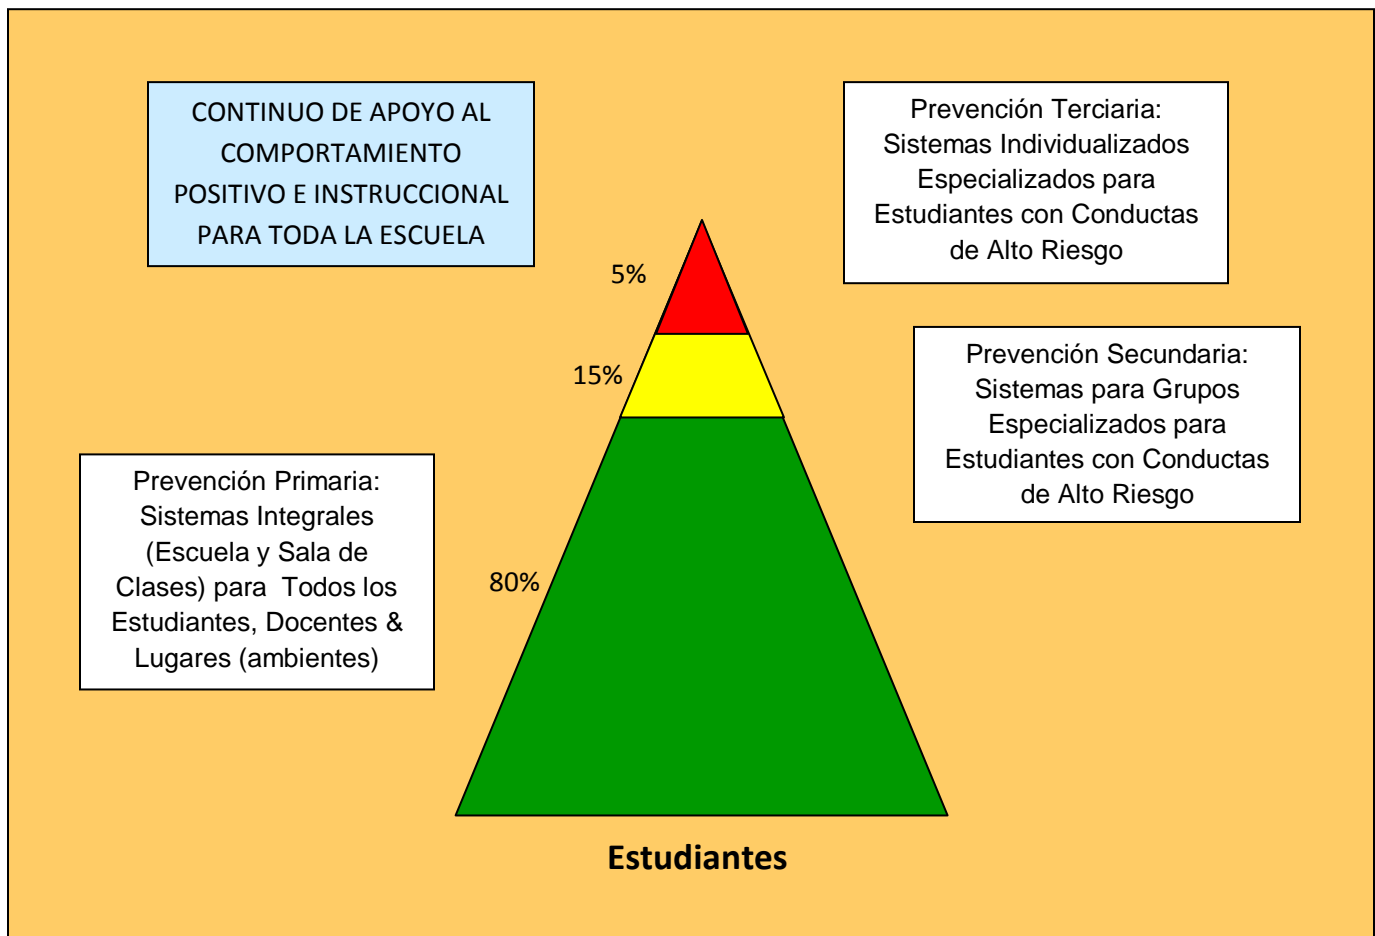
CONTINUO DE APOYO AL COMPORTAMIENTO POSITIVO E INSTRUCCIONAL PARA TODA LA ESCUELA

Prevención Terciaria: Sistemas Individualizados Especializados para Estudiantes con Conductas de Alto Riesgo

5%

15%

Prevención Secundaria: Sistemas para Grupos Especializados para Estudiantes con Conductas de Alto Riesgo

Prevención Primaria: Sistemas Integrales (Escuela y Sala de Clases) para Todos los Estudiantes, Docentes & Lugares (ambientes)

80%

Estudiantes